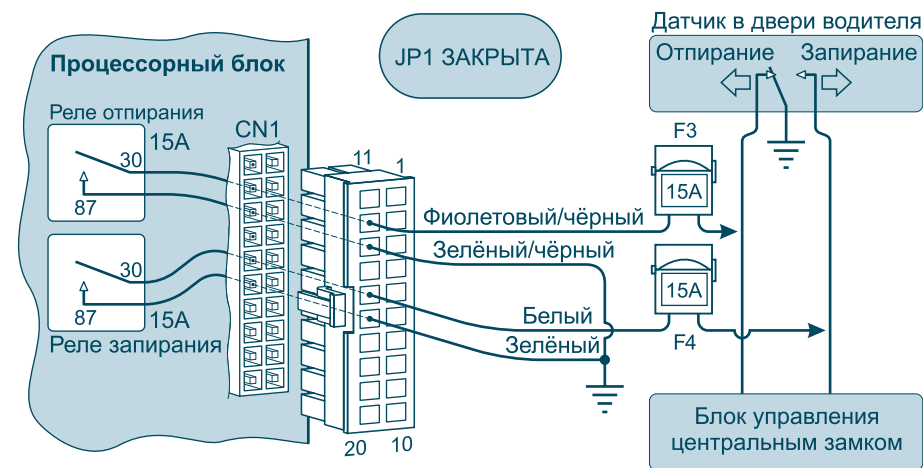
Процессорный блок

JP1 ЗАКРЫТА

Датчик в двери водителя

Отпирание

Запирание

Реле отпирания

15А

CN1

30

87

11

1

F3

15A

Фиолетовый/чёрный

Зелёный/чёрный

30

87

15А

15A

Реле запирания

Белый

F4

Зелёный

20

10

Блок управления центральным замком